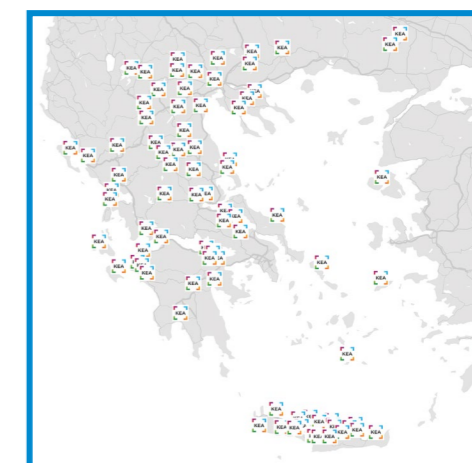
KEA KEA KEA KEA KEA KEA KEA KEA KEA KEA KEA KEA KEA KEA KEA KEA KEA KEA KEA KEA KEA KEA KEA KEA KEA KEA KEA KEA KEA KEA KEA KEA KEA KEA KEA KEA KEA KEA KEA KEA KEA KEA KEA KEA KEA KEA KEA KEA KEA KEA KEA KEA KEA KEA KEA KEA KEA KEA KEA KEA KEA KEA KEA KEA KEA KEA KEA KEA KEA